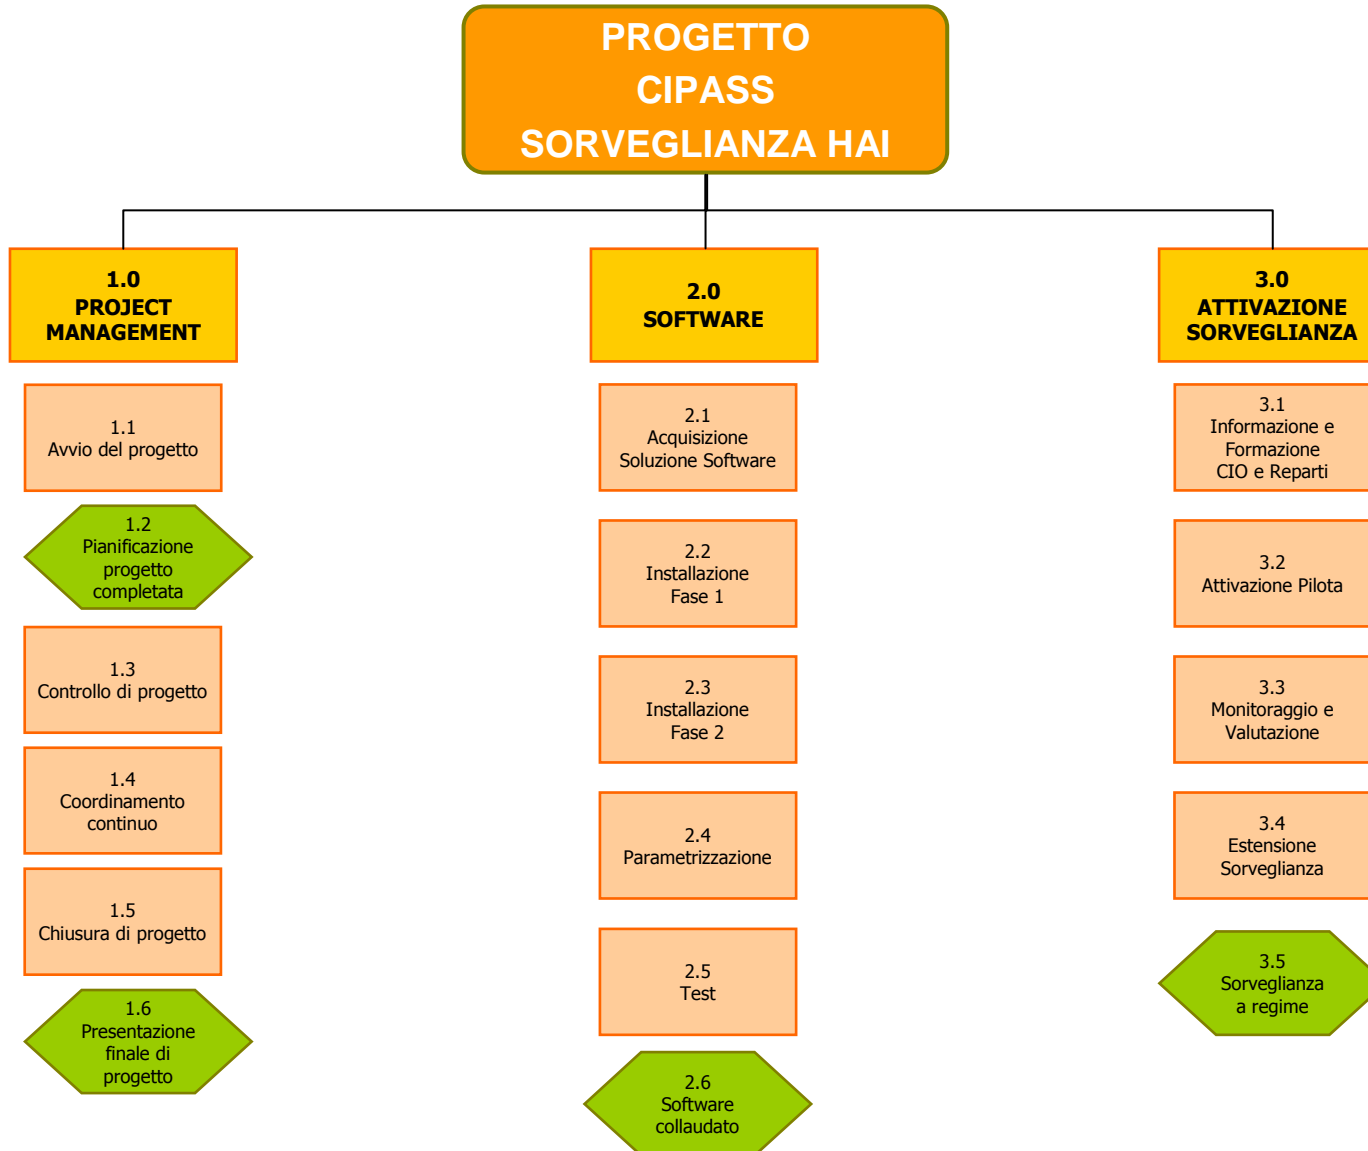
PROGETTO
CIPASS
SORVEGLIANZA HAI

1.0
PROJECT MANAGEMENT

1.1
Avvio del progetto

1.2
Pianificazione progetto completata

1.3
Controllo di progetto

1.4
Coordinamento continuo

1.5
Chiusura di progetto

1.6
Presentazione finale di progetto

2.0
SOFTWARE

2.1
Acquisizione Soluzione Software

2.2
Installazione Fase 1

2.3
Installazione Fase 2

2.4
Parametrizzazione

2.5
Test

2.6
Software collaudato

3.0
ATTIVAZIONE SORVEGLIANZA

3.1
Informazione e Formazione CIO e Reparti

3.2
Attivazione Pilota

3.3
Monitoraggio e Valutazione

3.4
Estensione Sorveglianza

3.5
Sorveglianza a regime